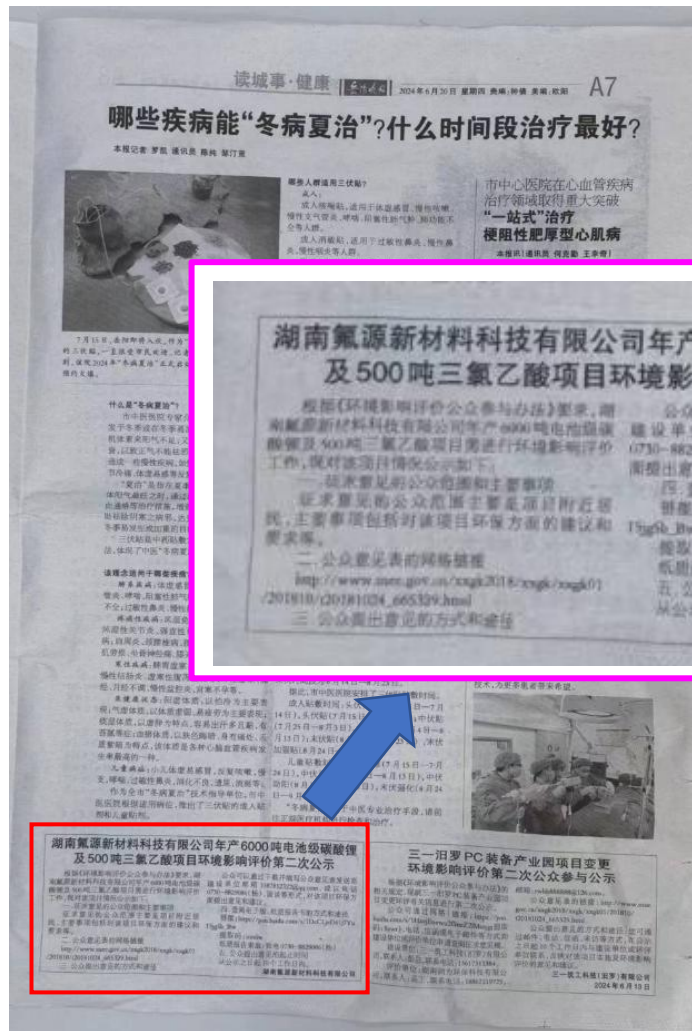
读城事·健康

2024年6月20日 星期四 责编:钟镇 美编:欧阳

A7

哪些疾病能"冬病夏治"?什么时间段治疗最好?

本报记者 罗凯 通讯员 陈鸿 邹汀吉

哪些人群适用三伏贴?

成人:

成人咳嗽,适用于体虚感冒、慢性咳嗽、慢性支气管炎、哮喘、阻塞性肺气肿、肺功能不全等人群。

成人消化系统,适用于过敏性鼻炎、慢性鼻炎、慢性咽炎等人群。

市中心医院在心血管疾病治疗领域取得重大突破

"一站式"治疗

梗阻性肥厚型心肌病

本报讯(通讯员 何支勤 王李博)

什么是"冬病夏治"?

该项选适用于哪些疾病?

湖南氟源新材料科技有限公司年产

及500吨三氯乙酸项目环境影

根据《环境影响评价公众参与办法》要求,湖南氟源新材料科技有限公司年产6000吨电池级碳酸锂及500吨三氯乙酸项目要进行环境影响评价工作,现对该项目情况公示如下:

一、征求意见的公众范围和主要事项

征求意见的公众范围主要是项目附近居民,主要事项包括对该项目环保方面的建议和要求等。

二、公众意见表的网络链接

http://www.mee.gov.cn/xxgk2018/xxgk/xxgk01/201810/t20181024_665329.html

三、公众提出意见的方式和途径

公众

建设单

(0730-882

阐提出意

四、

钢懂

15gS6_B

提取

纸质

五、公

从公

湖南氟源新材料科技有限公司年产6000吨电池级碳酸锂及500吨三氯乙酸项目环境影响评价第二次公示

湖南氟源新材料科技有限公司

三一汨罗PC装备产业园项目变更环境影响评价第二次公众参与公示

三一筑工科技(长沙)有限公司

2024年6月13日